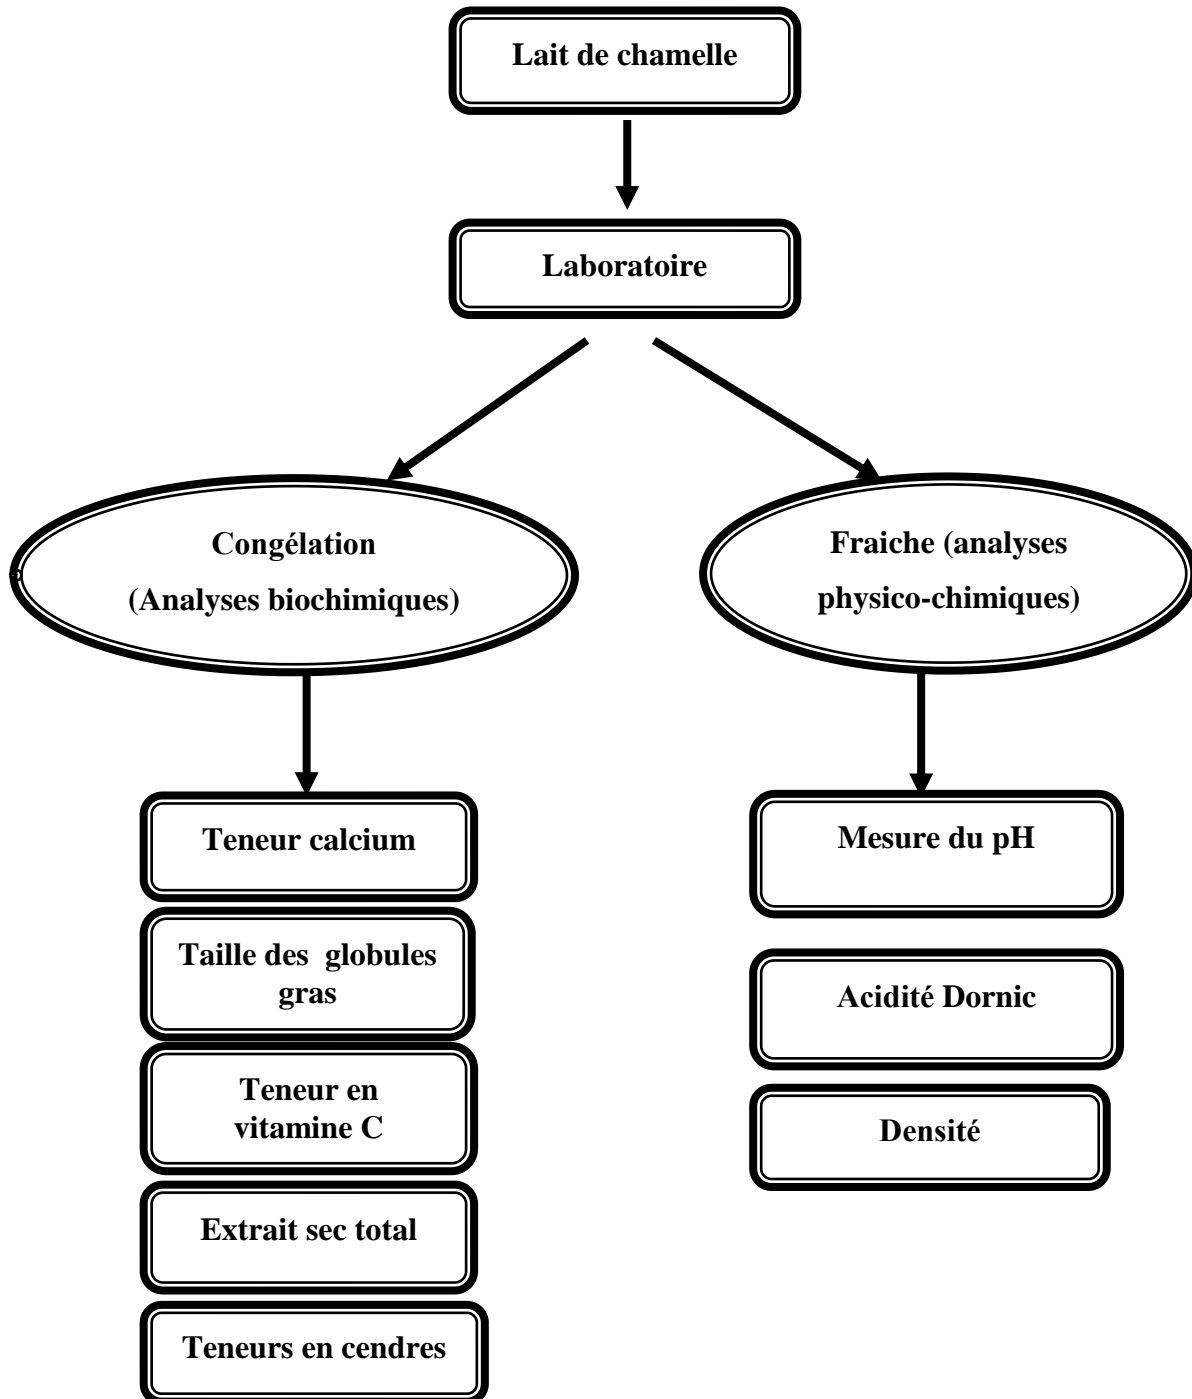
Lait de chamelle

Laboratoire

Congélation
(Analyses biochimiques)

Fraiche (analyses physico-chimiques)

Teneur calcium

Taille des globules gras

Teneur en vitamine C

Extrait sec total

Teneurs en cendres

Mesure du pH

Acidité Dornic

Densité